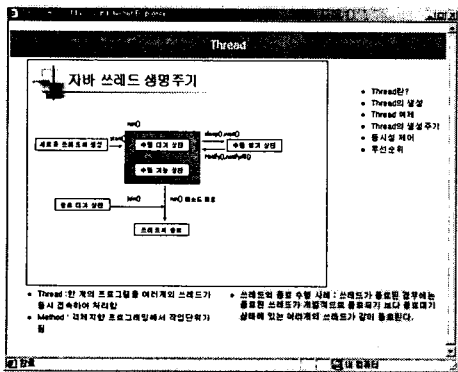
Thread

자바 쓰레드 생명주기

run()

새로운 쓰레드의 생성

start()

수행 대기 상태

sleep(), wait()

수행 정지 상태

notify(), notifyAll()

수행 가능 상태

yield()

run() 메소드 종료

종료 대기 상태

쓰레드의 종료

- Thread란?
- Thread의 생성
- Thread 예제
- Thread의 생성 주기
- 동시성 제어
- 우선순위

- Thread : 한 개의 프로그램을 여러개의 쓰레드가 동시 접속하여 처리함
- Method : 객체지향 프로그래밍에서 작업단위가 됨

- 쓰레드의 종료 수행 사례 : 쓰레드가 종료된 경우에는 종료된 쓰레드가 개별적으로 종료되거나 또는 종료대기 상태에 있는 여러개의 쓰레드가 같이 종료된다.

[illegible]

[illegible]